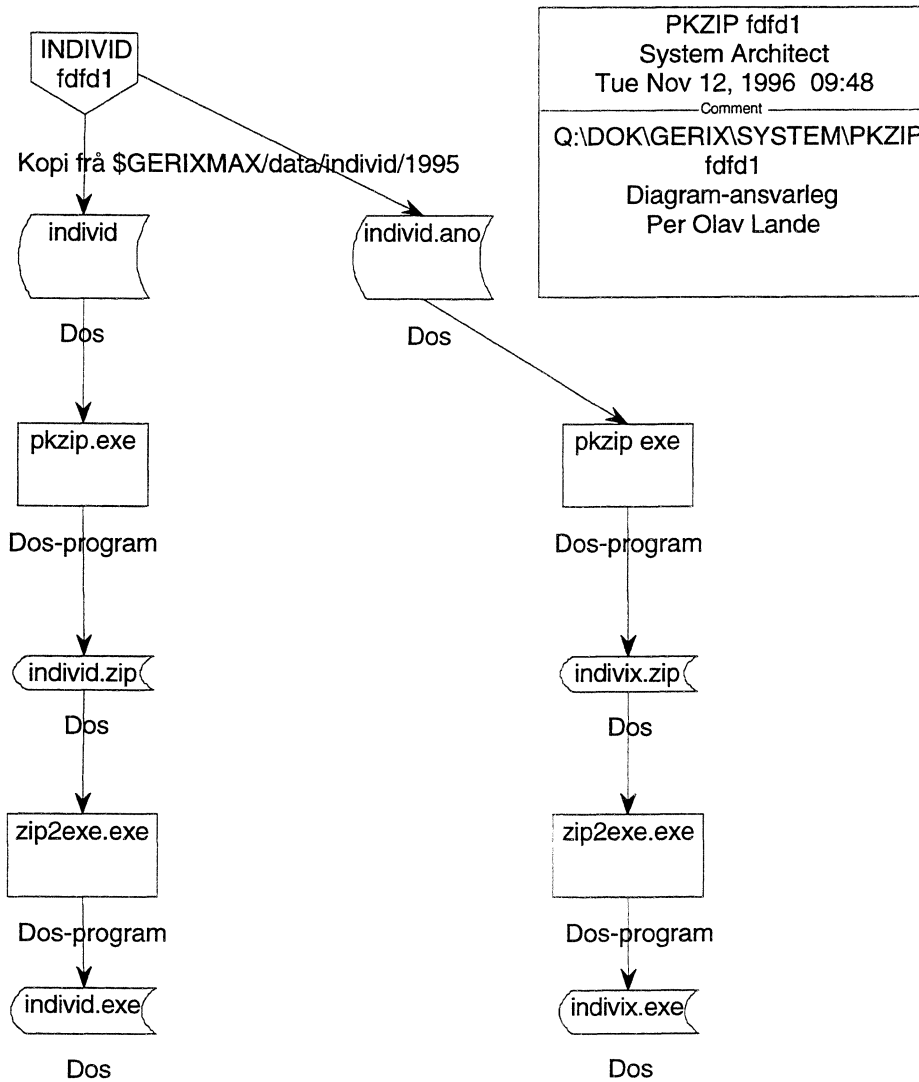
PKZIP fdfd1
System Architect
Tue Nov 12, 1996 09:48
Comment
Q:\DOK\GERIX\SYSTEM\PKZIP
fdfd1
Diagram-ansvarleg
Per Olav Lande

INDIVID
fdfd1

Kopi frå $GERIXMAX/data/individ/1995

individ

Dos

pkzip.exe

Dos-program

individ.zip

Dos

zip2exe.exe

Dos-program

individ.exe

Dos

individ.ano

Dos

pkzip exe

Dos-program

indivix.zip

Dos

zip2exe.exe

Dos-program

indivix.exe

Dos